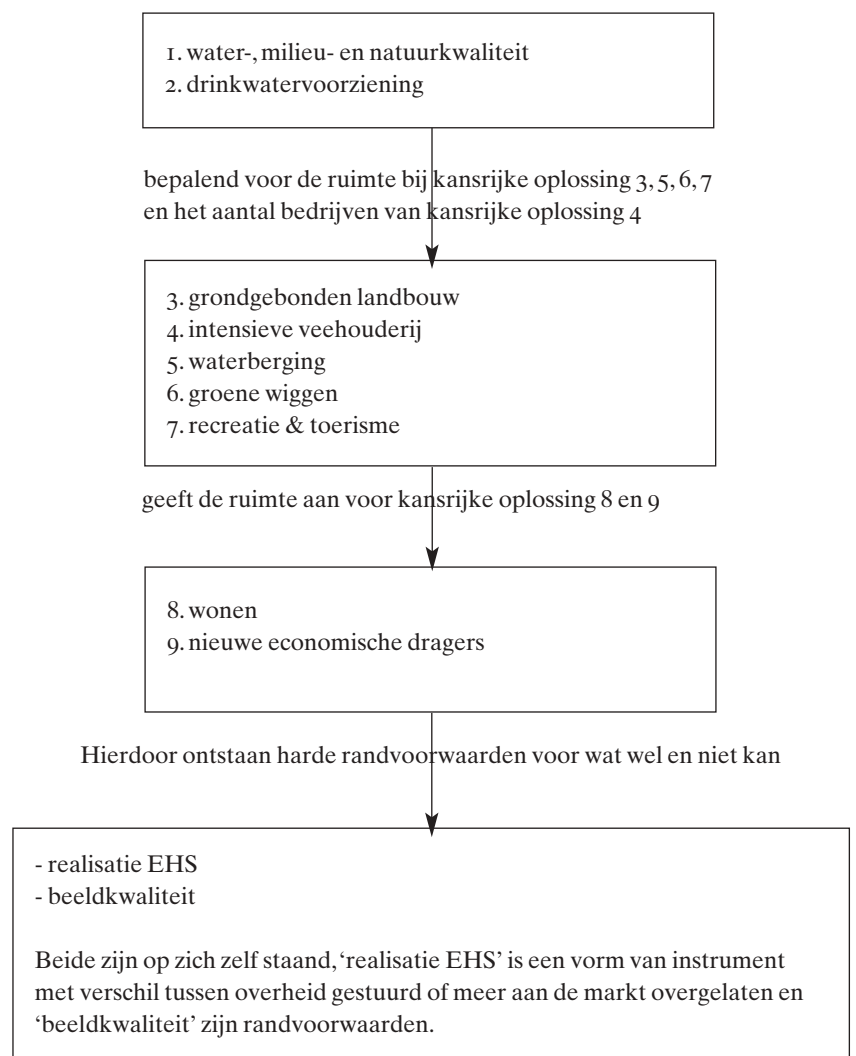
1. water-, milieu- en natuurkwaliteit
2. drinkwatervoorziening

bepalend voor de ruimte bij kansrijke oplossing 3, 5, 6, 7 en het aantal bedrijven van kansrijke oplossing 4

3. grondgebonden landbouw
4. intensieve veehouderij
5. waterberging
6. groene wiggen
7. recreatie & toerisme

geeft de ruimte aan voor kansrijke oplossing 8 en 9

8. wonen
9. nieuwe economische dragers

Hierdoor ontstaan harde randvoorwaarden voor wat wel en niet kan

- realisatie EHS
- beeldkwaliteit

Beide zijn op zich zelf staand, 'realisatie EHS' is een vorm van instrument met verschil tussen overheid gestuurd of meer aan de markt overgelaten en 'beeldkwaliteit' zijn randvoorwaarden.